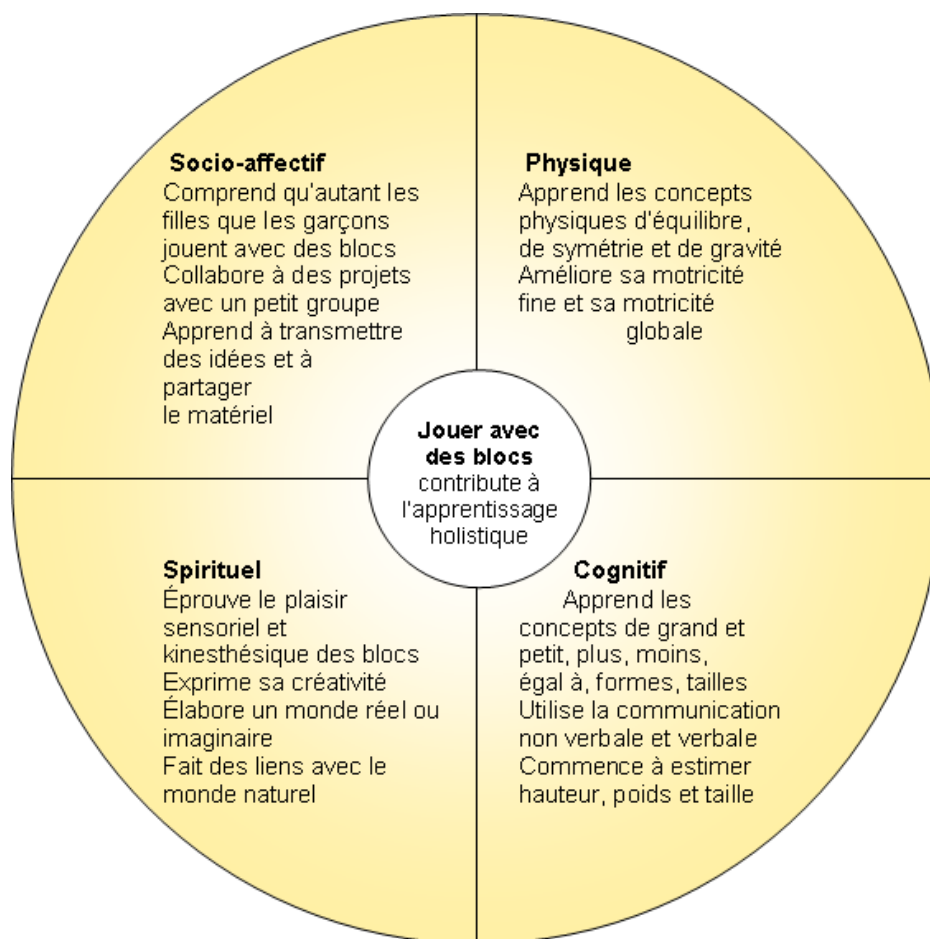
Socio-affectif
Comprend qu'autant les filles que les garçons jouent avec des blocs
Collabore à des projets avec un petit groupe
Apprend à transmettre des idées et à partager le matériel

Physique
Apprend les concepts physiques d'équilibre, de symétrie et de gravité
Améliore sa motricité fine et sa motricité globale

Jouer avec des blocs contribute à l'apprentissage holistique

Spirituel
Éprouve le plaisir sensoriel et kinesthésique des blocs
Exprime sa créativité
Élabore un monde réel ou imaginaire
Fait des liens avec le monde naturel

Cognitif
Apprend les concepts de grand et petit, plus, moins, égal à, formes, tailles
Utilise la communication non verbale et verbale
Commence à estimer hauteur, poids et taille